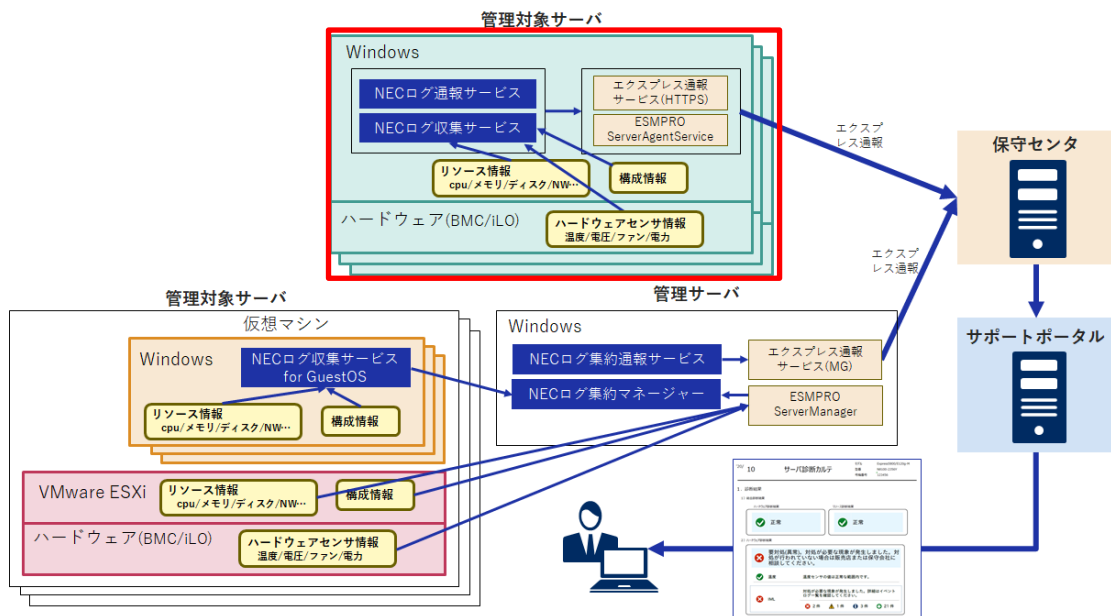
管理対象サーバ

Windows

NECログ通報サービス

NECログ収集サービス

エクスプレス通報サービス(HTTPS)

ESMPRO ServerAgentService

リソース情報 cpu/メモリ/ディスク/NW…

構成情報

ハードウェア(BMC/iLO)

ハードウェアセンサ情報 温度/電圧/ファン/電力

エクスプレス通報

保守センタ

エクスプレス通報

管理対象サーバ

仮想マシン

Windows

NECログ収集サービス for GuestOS

リソース情報 cpu/メモリ/ディスク/NW…

構成情報

VMware ESXi

リソース情報 cpu/メモリ/ディスク/NW…

構成情報

ハードウェア(BMC/iLO)

ハードウェアセンサ情報 温度/電圧/ファン/電力

管理サーバ

Windows

NECログ集約通報サービス

NECログ集約マネージャー

エクスプレス通報サービス(MG)

ESMPRO ServerManager

サポートポータル

10 サーバ診断カルテ

正常

正常

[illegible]